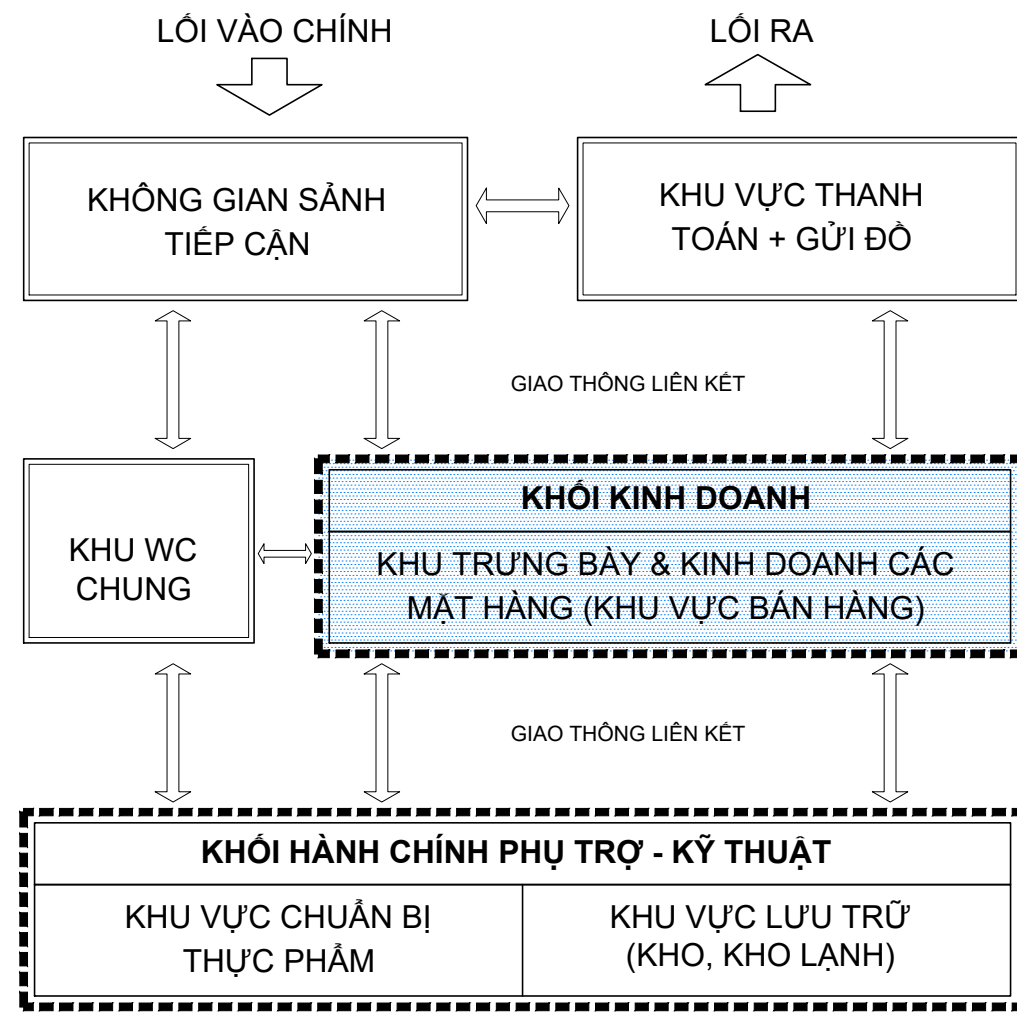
LỐI VÀO CHÍNH

LỐI RA

KHÔNG GIAN SẢNH TIẾP CẬN

KHU VỰC THANH TOÁN + GỬI ĐỒ

GIAO THÔNG LIÊN KẾT

KHU WC CHUNG

KHỐI KINH DOANH

KHU TRƯNG BÀY & KINH DOANH CÁC MẶT HÀNG (KHU VỰC BÁN HÀNG)

GIAO THÔNG LIÊN KẾT

KHỐI HÀNH CHÍNH PHỤ TRỢ - KỸ THUẬT

KHU VỰC CHUẨN BỊ THỰC PHẨM

KHU VỰC LƯU TRỮ (KHO, KHO LẠNH)